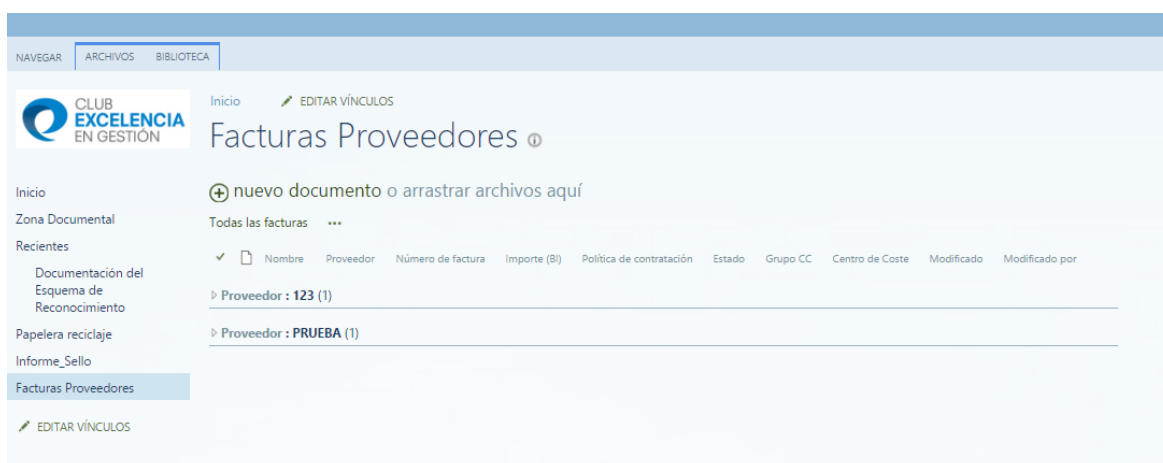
NAVEGAR ARCHIVOS BIBLIOTECA

CLUB EXCELENCIA EN GESTIÓN

Inicio EDITAR VÍNCULOS

Facturas Proveedores

Inicio
Zona Documental
Recientes
Documentación del Esquema de Reconocimiento
Papelera reciclaje
Informe_Sello
Facturas Proveedores

EDITAR VÍNCULOS

nuevo documento o arrastrar archivos aquí

Todas las facturas •••

| ✓ | Nombre | Proveedor | Número de factura | Importe (BI) | Política de contratación | Estado | Grupo CC | Centro de Coste | Modificado | Modificado por |
|---|---|---|---|---|---|---|---|---|---|---|

Proveedor : 123 (1)

Proveedor : PRUEBA (1)